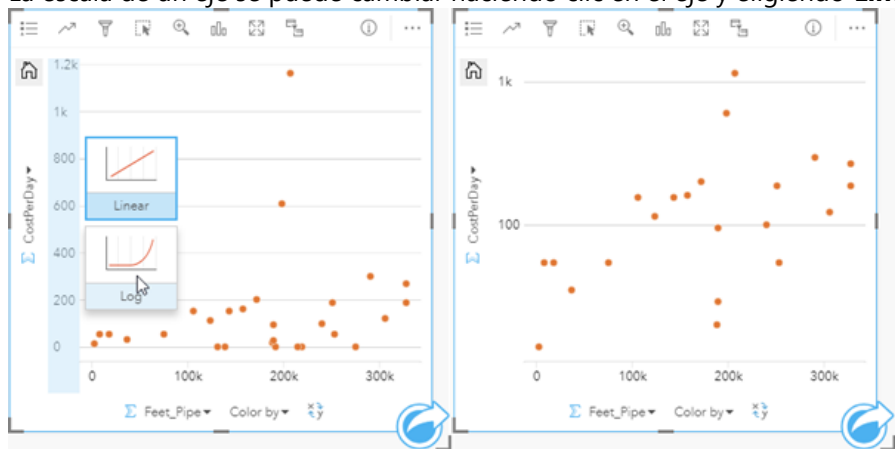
La escala de un eje se puede cambiar haciendo clic en el eje y eligiendo Lin

1.2k
1k
800
600
400
200
0
CostPerDay
Linear
Log
0
100k
200k
300k
Feet_Pipe
Color by

1k
100
CostPerDay
0
100k
200k
300k
Feet_Pipe
Color by